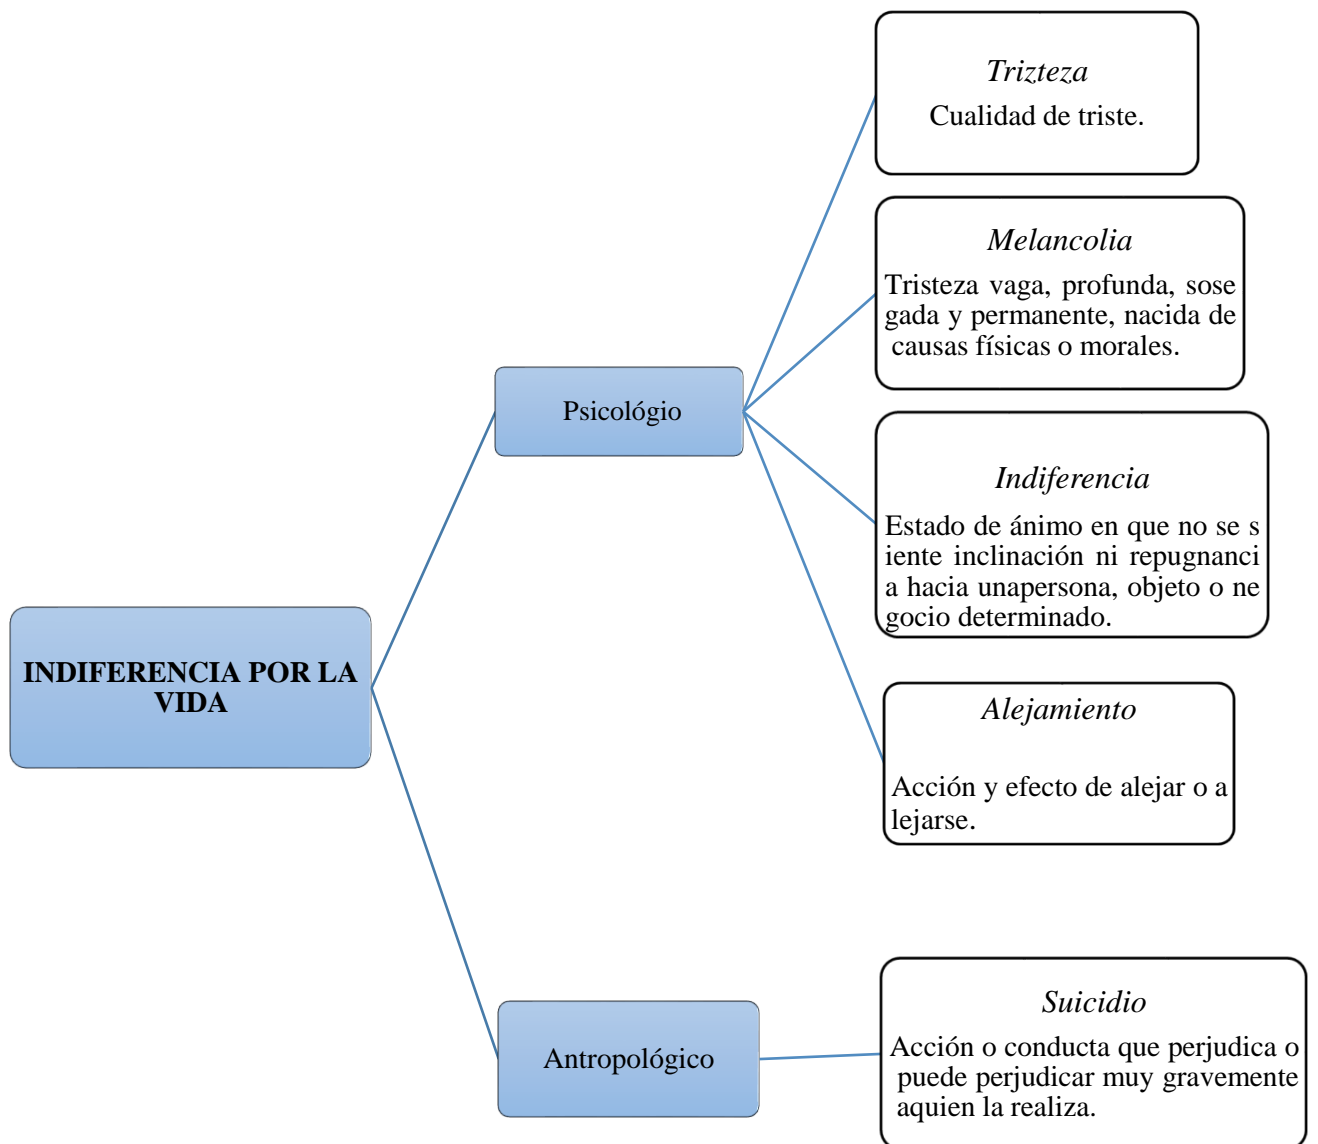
INDIFERENCIA POR LA VIDA

Psicológio

Trizteza
Cualidad de triste.

Melancolia
Tristeza vaga, profunda, sose gada y permanente, nacida de causas físicas o morales.

Indiferencia
Estado de ánimo en que no se s iente inclinación ni repugnanci a hacia unapersona, objeto o ne gocio determinado.

Alejamiento
Acción y efecto de alejar o a lejarse.

Antropológico

Suicidio
Acción o conducta que perjudica o puede perjudicar muy gravemente aquien la realiza.